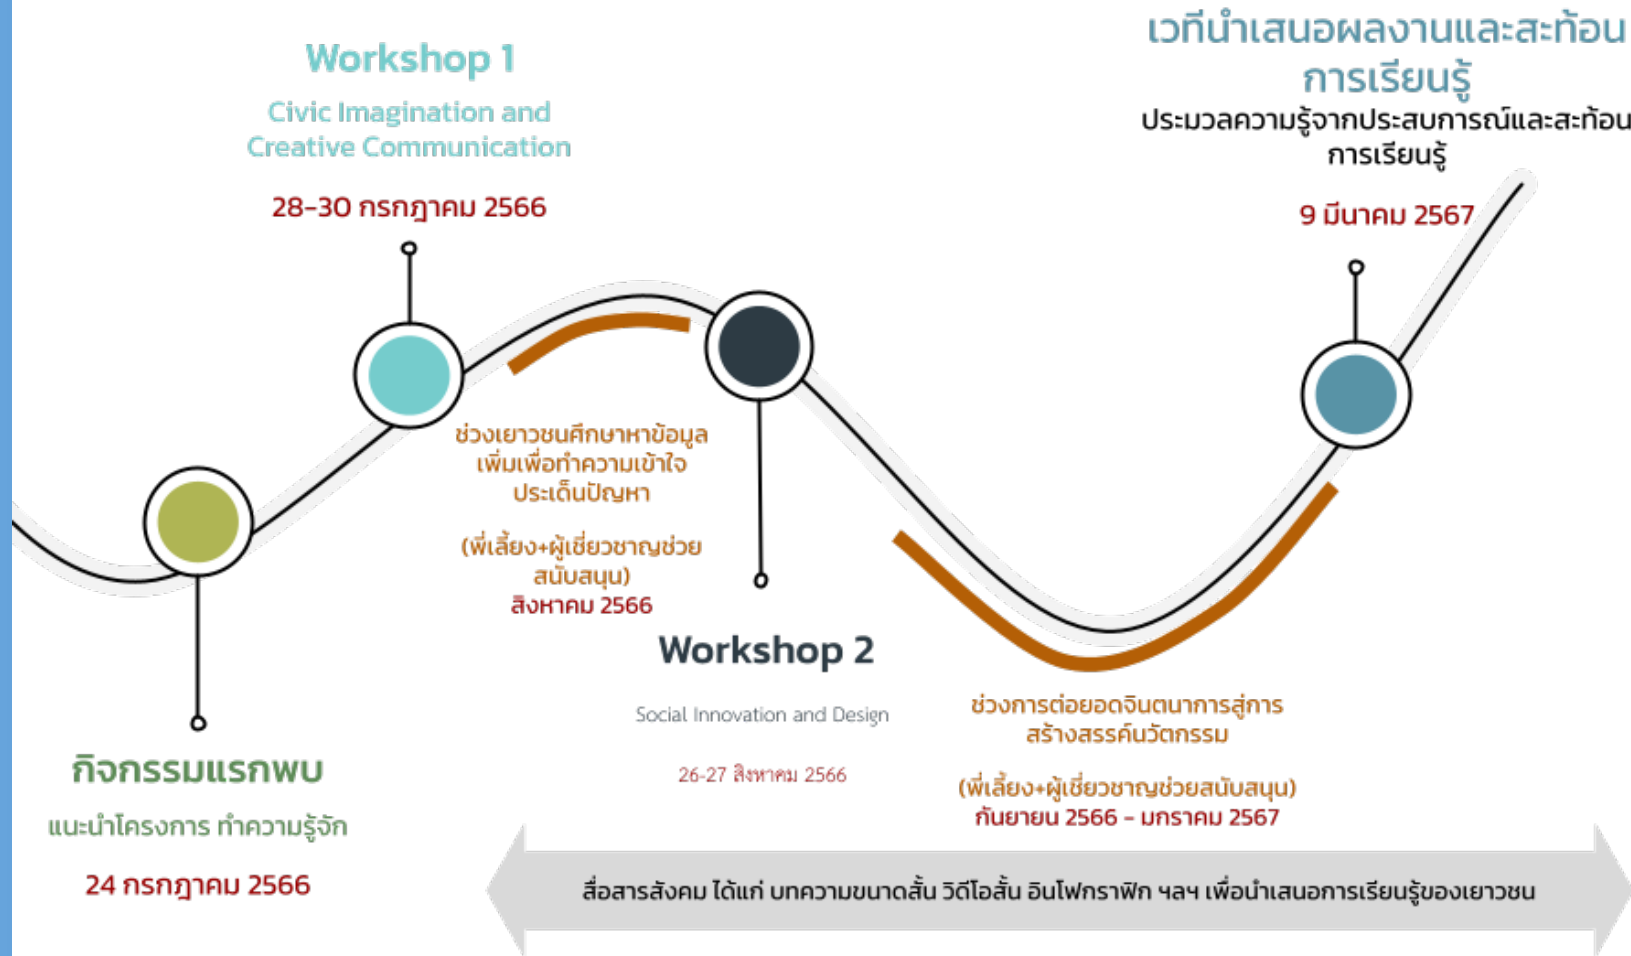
Workshop 1

Civic Imagination and Creative Communication

28-30 กรกฎาคม 2566

เวทีนำเสนอผลงานและสะท้อนการเรียนรู้

ประมวลความรู้จากประสบการณ์และสะท้อนการเรียนรู้

9 มีนาคม 2567

ช่วงเยาวชนศึกษาหาข้อมูลเพิ่มเพื่อทำความเข้าใจประเด็นปัญหา

(พี่เลี้ยง+ผู้เชี่ยวชาญช่วยสนับสนุน)

สิงหาคม 2566

Workshop 2

Social Innovation and Design

26-27 สิงหาคม 2566

ช่วงการต่อยอดจินตนาการสู่การสร้างสรรค์นวัตกรรม

(พี่เลี้ยง+ผู้เชี่ยวชาญช่วยสนับสนุน)

กันยายน 2566 - มกราคม 2567

กิจกรรมแรกพบ

แนะนำโครงการ ทำความรู้จัก

24 กรกฎาคม 2566

สื่อสารสังคม ได้แก่ บทความขนาดสั้น วิดีโอสั้น อินโฟกราฟิก ฯลฯ เพื่อนำเสนอการเรียนรู้ของเยาวชน